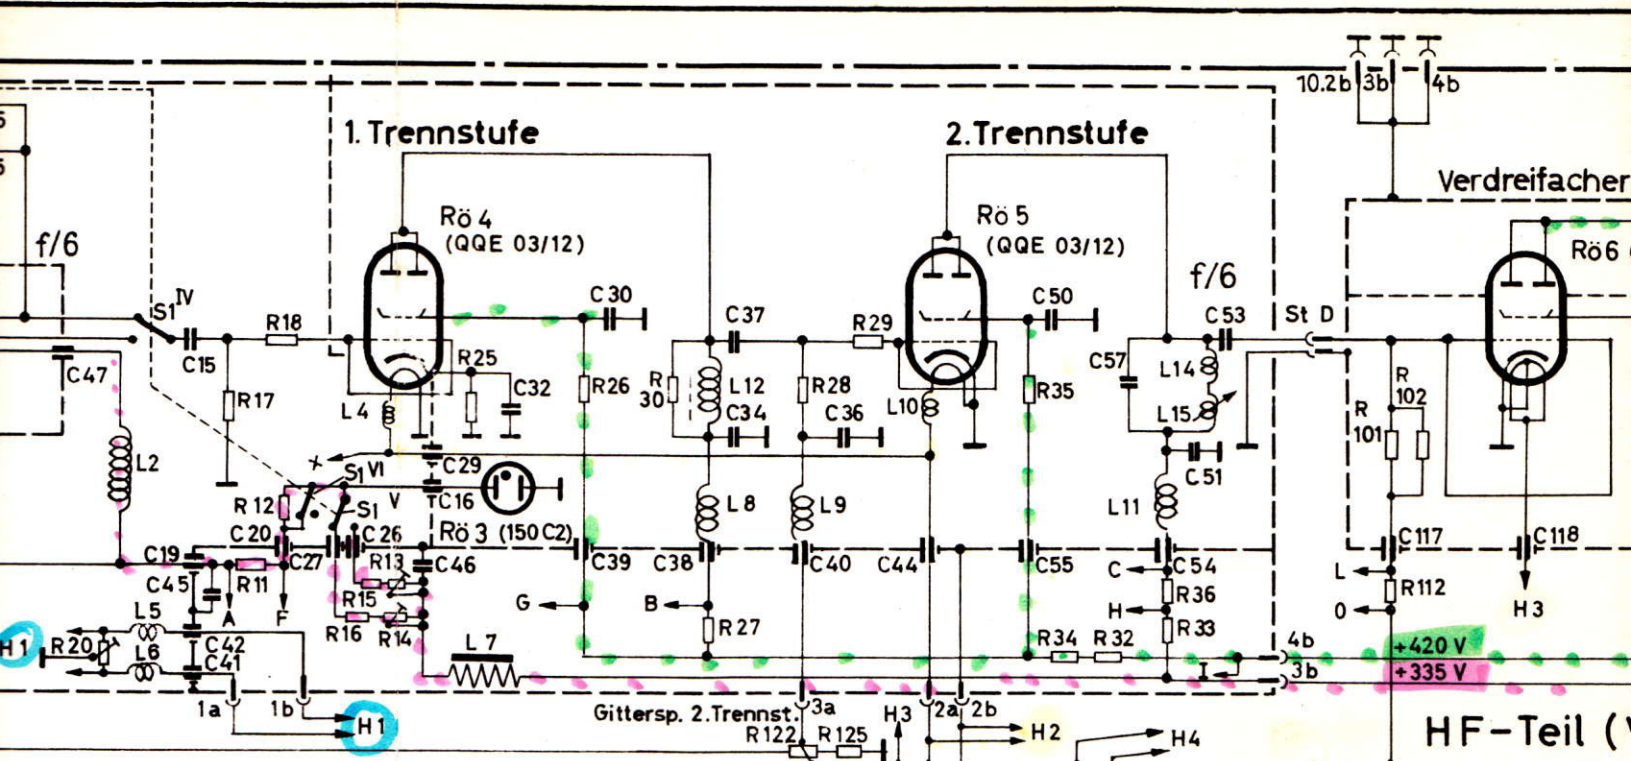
1. Trennstufe

2. Trennstufe

Verdreifacher

10.2b 3b 4b

Rö 4 (QQE 03/12)

Rö 5 (QQE 03/12)

Rö 6

f/6

f/6

S1 IV

C 47

C15

R18

R17

L2

L4

R25

C32

C 30

R26

R 30

L12

C34

C 37

R28

C 36

R29

L10

C 50

R35

C57

L14

L15

C 53

St D

C51

L11

R 101

R 102

S1 VI

C29

C16

R 12

S1 V

C 20

C 26

C27

R13

C46

Rö 3 (150 C2)

C39

C38

L 8

L9

C40

C44

C55

C54

C117

C118

C19

C45

R11

R15

R16

R14

A

F

G

B

C

H

R27

R36

R33

R34

R32

L

0

R112

H3

H1

R20

L5

L6

C42

C41

L 7

4b

3b

+420 V

+335 V

1a

1b

H1

Gittersp. 2. Trennst.

3a

H3

2a

2b

H2

H4

R122

R125

HF-Teil (